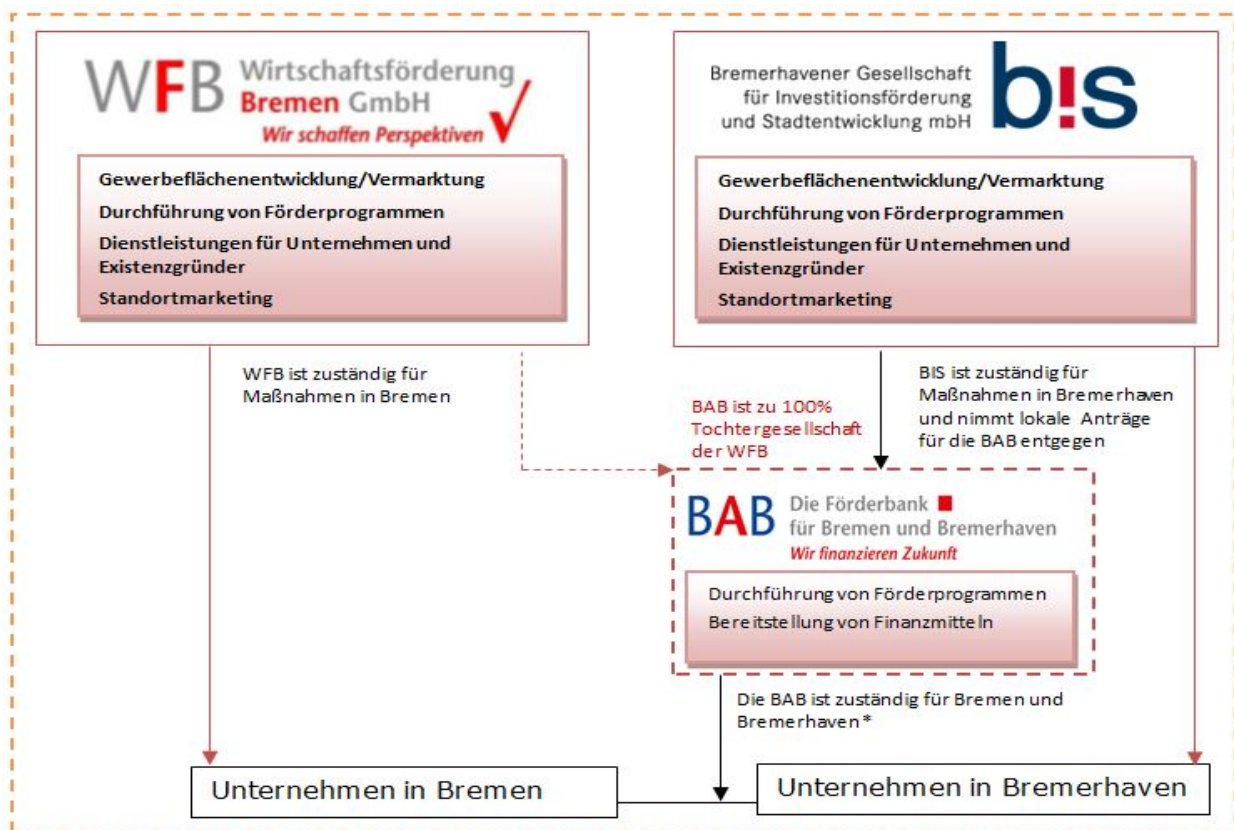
WFB Wirtschaftsförderung Bremen GmbH
Wir schaffen Perspektiven

Gewerbeflächenentwicklung/Vermarktung
Durchführung von Förderprogrammen
Dienstleistungen für Unternehmen und Existenzgründer
Standortmarketing

Bremerhavener Gesellschaft für Investitionsförderung und Stadtentwicklung mbH
b!s

Gewerbeflächenentwicklung/Vermarktung
Durchführung von Förderprogrammen
Dienstleistungen für Unternehmen und Existenzgründer
Standortmarketing

WFB ist zuständig für Maßnahmen in Bremen

BAB ist zu 100% Tochtergesellschaft der WFB

BIS ist zuständig für Maßnahmen in Bremerhaven und nimmt lokale Anträge für die BAB entgegen

BAB Die Förderbank für Bremen und Bremerhaven
Wir finanzieren Zukunft

Durchführung von Förderprogrammen
Bereitstellung von Finanzmitteln

Die BAB ist zuständig für Bremen und Bremerhaven*

Unternehmen in Bremen

Unternehmen in Bremerhaven